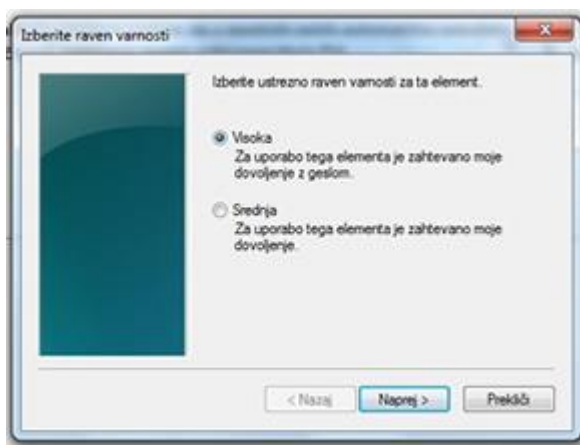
Izberite raven varnosti

Izberite ustrezno raven varnosti za ta element.

Visoka
Za uporabo tega elementa je zahtevano moje dovoljenje z geslom.

Srednja
Za uporabo tega elementa je zahtevano moje dovoljenje.

< Nazaj

Naprej >

Prekliči